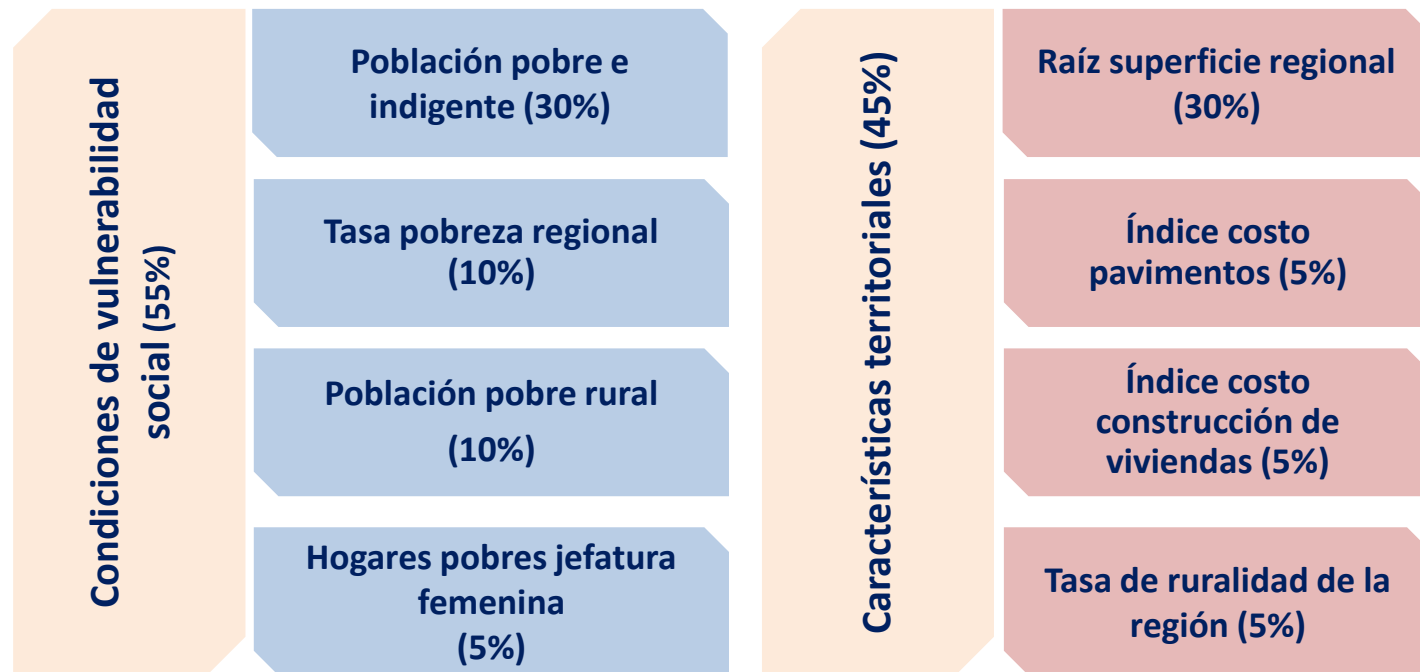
Condiciones de vulnerabilidad social (55%)

Población pobre e indigente (30%)

Tasa pobreza regional (10%)

Población pobre rural (10%)

Hogares pobres jefatura femenina (5%)

Características territoriales (45%)

Raíz superficie regional (30%)

Índice costo pavimentos (5%)

Índice costo construcción de viviendas (5%)

Tasa de ruralidad de la región (5%)